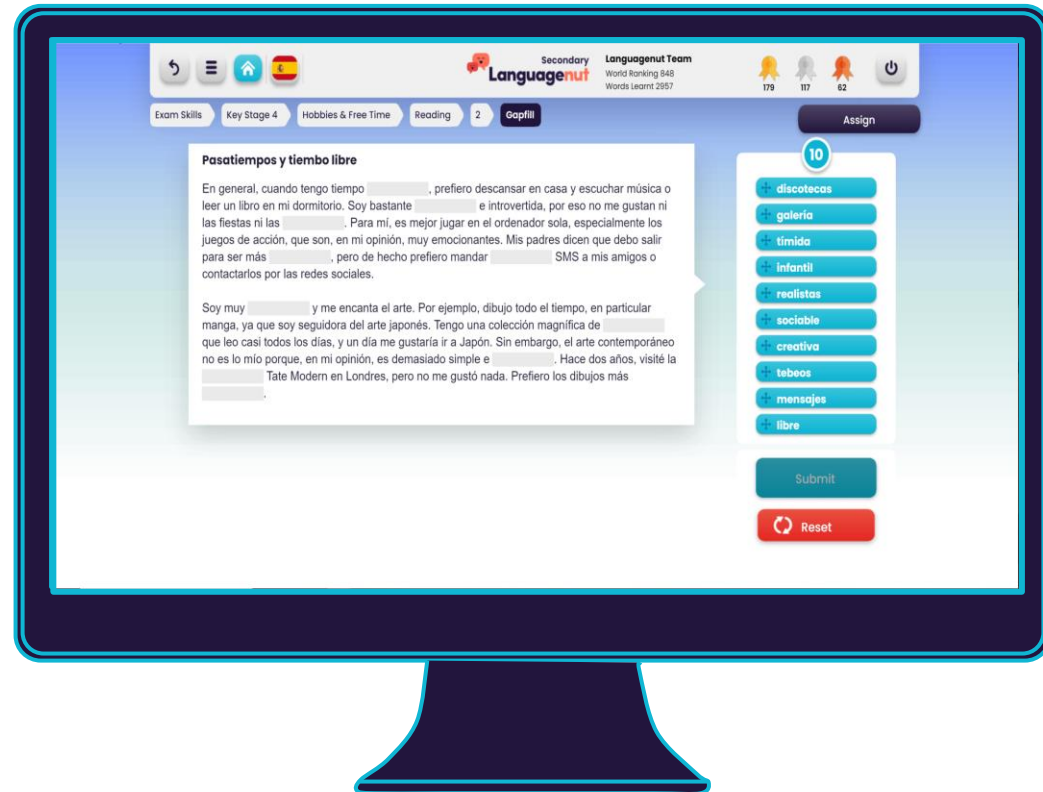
Secondary Languagenut

Languagenut Team
World Ranking 848
Words Learnt 2957

179 117 62

Exam Skills | Key Stage 4 | Hobbies & Free Time | Reading | 2 | Gapfill

Assign

Pasatiempos y tiembo libre

En general, cuando tengo tiempo [ ], prefiero descansar en casa y escuchar música o leer un libro en mi dormitorio. Soy bastante [ ] e introvertida, por eso no me gustan ni las fiestas ni las [ ]. Para mí, es mejor jugar en el ordenador sola, especialmente los juegos de acción, que son, en mi opinión, muy emocionantes. Mis padres dicen que debo salir para ser más [ ], pero de hecho prefiero mandar [ ] SMS a mis amigos o contactarlos por las redes sociales.

Soy muy [ ] y me encanta el arte. Por ejemplo, dibujo todo el tiempo, en particular manga, ya que soy seguidora del arte japonés. Tengo una colección magnífica de [ ] que leo casi todos los días, y un día me gustaría ir a Japón. Sin embargo, el arte contemporáneo no es lo mío porque, en mi opinión, es demasiado simple e [ ]. Hace dos años, visité la [ ] Tate Modern en Londres, pero no me gustó nada. Prefiero los dibujos más [ ].

10

discotecas
galeria
tímida
infantil
realistas
sociable
creativa
tebeos
mensajes
libre

Submit

Reset